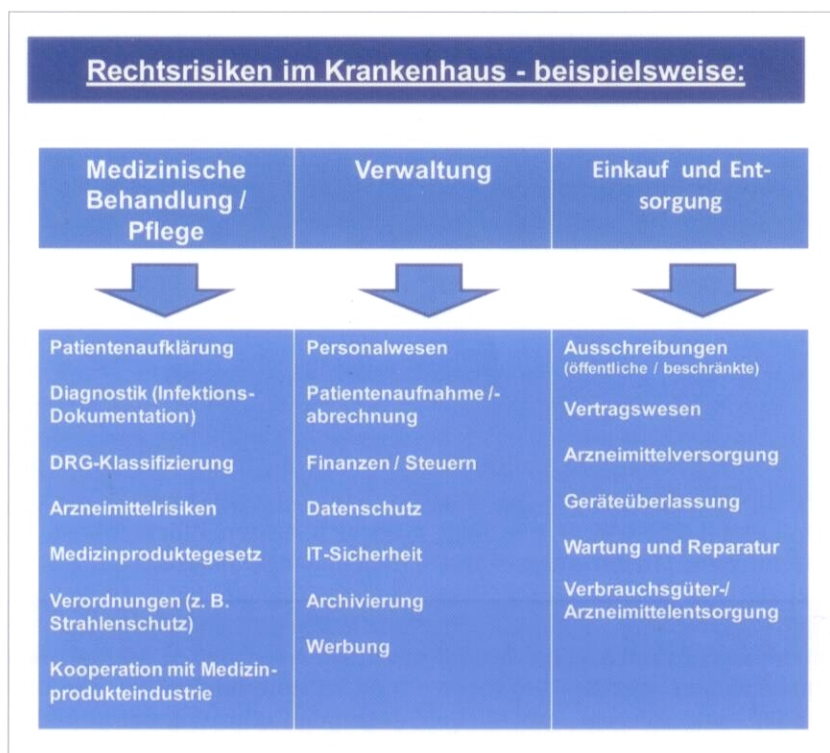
Rechtsrisiken im Krankenhaus - beispielsweise:

| Medizinische Behandlung / Pflege | Verwaltung | Einkauf und Entsorgung |
|---|---|---|
| Patientenaufklärung | Personalwesen | Ausschreibungen (öffentliche / beschränkte) |
| Diagnostik (Infektions-Dokumentation) | Patientenaufnahme /-abrechnung | Vertragswesen |
| DRG-Klassifizierung | Finanzen / Steuern | Arzneimittelversorgung |
| Arzneimittelrisiken | Datenschutz | Geräteüberlassung |
| Medizinproduktegesetz | IT-Sicherheit | Wartung und Reparatur |
| Verordnungen (z. B. Strahlenschutz) | Archivierung | Verbrauchsgüter-/ Arzneimittelentsorgung |
| Kooperation mit Medizinprodukteindustrie | Werbung | |